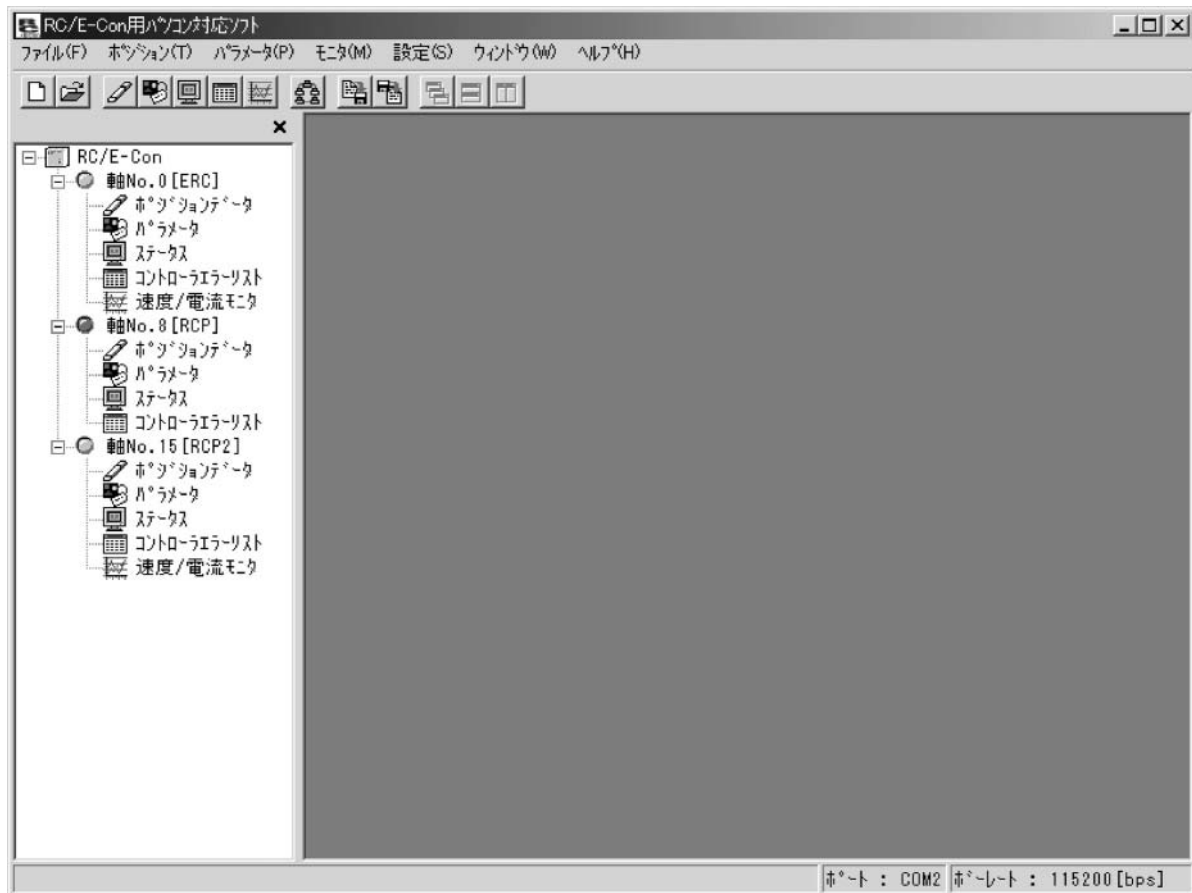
RC/E-Con用ﾊﾟｿｺﾝ対応ｿﾌﾄ

ﾌｧｲﾙ(F) ﾎﾟｼﾞｼｮﾝ(T) ﾊﾟﾗﾒｰﾀ(P) ﾓﾆﾀ(M) 設定(S) ｳｨﾝﾄﾞｳ(W) ﾍﾙﾌﾟ(H)

RC/E-Con
軸No.0[ERC]
ﾎﾟｼﾞｼｮﾝﾃﾞｰﾀ
ﾊﾟﾗﾒｰﾀ
ｽﾃｰﾀｽ
ｺﾝﾄﾛｰﾗｴﾗｰﾘｽﾄ
速度/電流ﾓﾆﾀ
軸No.8[RCP]
ﾎﾟｼﾞｼｮﾝﾃﾞｰﾀ
ﾊﾟﾗﾒｰﾀ
ｽﾃｰﾀｽ
ｺﾝﾄﾛｰﾗｴﾗｰﾘｽﾄ
軸No.15[RCP2]
ﾎﾟｼﾞｼｮﾝﾃﾞｰﾀ
ﾊﾟﾗﾒｰﾀ
ｽﾃｰﾀｽ
ｺﾝﾄﾛｰﾗｴﾗｰﾘｽﾄ
速度/電流ﾓﾆﾀ

ﾎﾟｰﾄ : COM2 ﾎﾞｰﾚｰﾄ : 115200[bps]